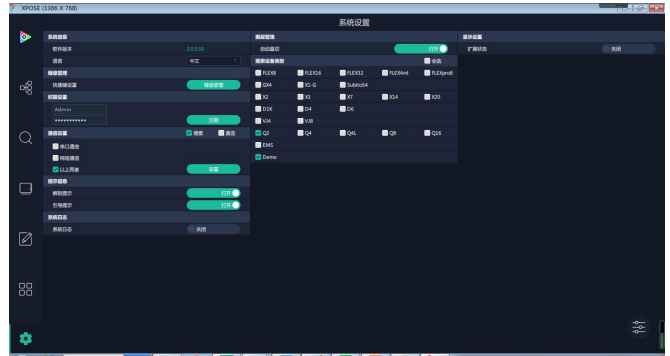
XPOSE (1366 X 768)

系统设置

系统信息
软件版本 2.0.2.50
语言 中文
快捷键管理
快捷键设置 快捷键管理
权限设置
Admin
••••••••••••
注销
通讯设置 搜索 首次
串口通信
网络通信
以上两者 设置
提示信息
新设提示 打开
引导提示 打开
系统日志
系统日志 关闭

预案管理
自动播放 打开
预设设备类型 全选
FLEX8 FLEX16 FLEX32 FLEX4ml FLEXpro8
QX4 X1-G Subtis54
X2 X3 X7 X14 X20
D1K D4 D6
VJ4 VJ6
Q2 Q4 Q4L Q8 Q16
EMS
Demo

显示设置
扩展状态 关闭